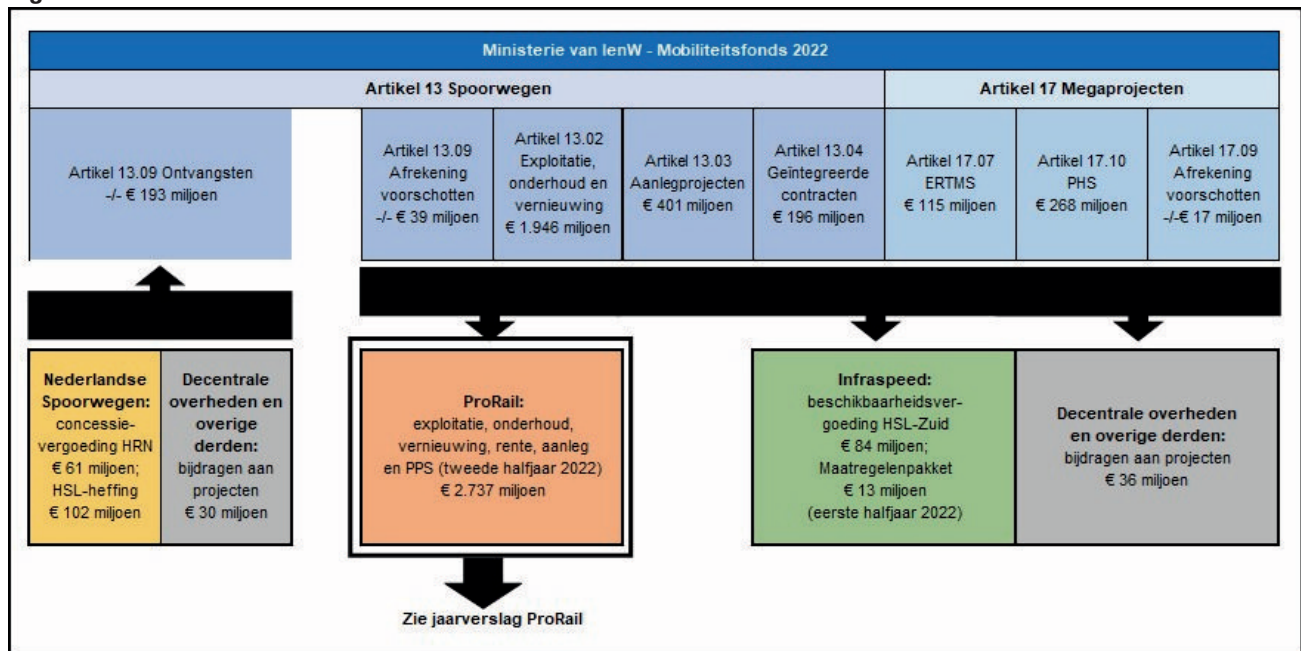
Ministerie van IenW - Mobiliteitsfonds 2022

Artikel 13 Spoorwegen

Artikel 17 Megaprojecten

Artikel 13.09 Ontvangsten -/- € 193 miljoen

Artikel 13.09 Afrekening voorschotten -/- € 39 miljoen

Artikel 13.02 Exploitatie, onderhoud en vernieuwing € 1.946 miljoen

Artikel 13.03 Aanlegprojecten € 401 miljoen

Artikel 13.04 Geïntegreerde contracten € 196 miljoen

Artikel 17.07 ERTMS € 115 miljoen

Artikel 17.10 PHS € 268 miljoen

Artikel 17.09 Afrekening voorschotten -/-€ 17 miljoen

**Nederlandse Spoorwegen:** concessievergoeding HRN € 61 miljoen; HSL-heffing € 102 miljoen

**Decentrale overheden en overige derden:** bijdragen aan projecten € 30 miljoen

**ProRail:** exploitatie, onderhoud, vernieuwing, rente, aanleg en PPS (tweede halfjaar 2022) € 2.737 miljoen

**Infraspeed:** beschikbaarheidsvergoeding HSL-Zuid € 84 miljoen; Maatregelenpakket € 13 miljoen (eerste halfjaar 2022)

**Decentrale overheden en overige derden:** bijdragen aan projecten € 36 miljoen

Zie jaarverslag ProRail